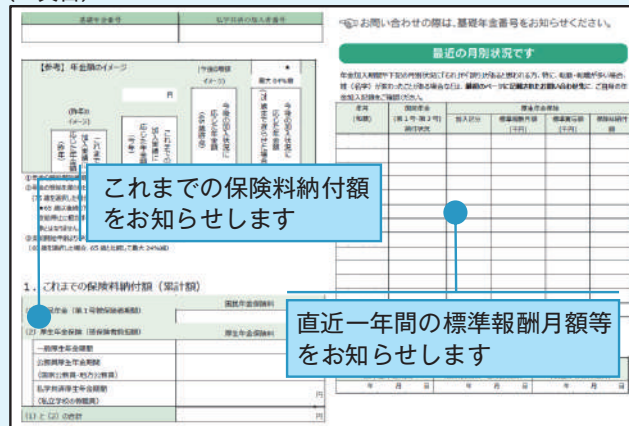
基礎年金番号

私学共済の加入者番号

お問い合わせの際は、基礎年金番号をお知らせください。

最近の月別状況です

【参考】年金額のイメージ

円

これまでの保険料納付額をお知らせします

1．これまでの保険料納付額（累計額）

(1) 国民年金（第1号被保険者期間）

国民年金保険料

(2) 厚生年金保険（被保険者負担額）

厚生年金保険料

一般厚生年金期間

公務員厚生年金期間（国家公務員・地方公務員）

私学共済厚生年金期間（私立学校の教職員）

(1) と (2) の合計

円

円

直近一年間の標準報酬月額等をお知らせします

年 月 日

年 月 日